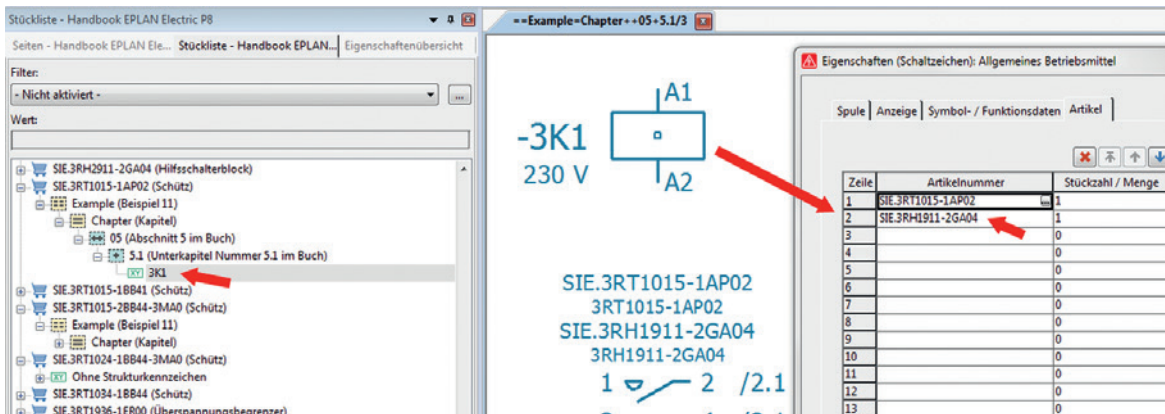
Stückliste - Handbook EPLAN Electric P8

Seiten - Handbook EPLAN Ele... Stückliste - Handbook EPLAN... Eigenschaftenübersicht

Filter:

- Nicht aktiviert -

Wert:

SIE.3RH2911-2GA04 (Hilfsschalterblock)
SIE.3RT1015-1AP02 (Schütz)
Example (Beispiel 11)
Chapter (Kapitel)
05 (Abschnitt 5 im Buch)
5.1 (Unterkapitel Nummer 5.1 im Buch)
3K1
SIE.3RT1015-1BB41 (Schütz)
SIE.3RT1015-2BB44-3MA0 (Schütz)
Example (Beispiel 11)
Chapter (Kapitel)
SIE.3RT1024-1BB44-3MA0 (Schütz)
Ohne Strukturkennzeichen
SIE.3RT1034-1BB44 (Schütz)
SIE.3RT1936-1ER00 (Überspannungsbegrenzer)

==Example=Chapter++05+5.1/3

-3K1
230 V
A1
A2

SIE.3RT1015-1AP02
3RT1015-1AP02
SIE.3RH1911-2GA04
3RH1911-2GA04
1 2 /2.1

Eigenschaften (Schaltzeichen): Allgemeines Betriebsmittel

Spule | Anzeige | Symbol- / Funktionsdaten | Artikel

| Zeile | Artikelnummer | Stückzahl / Menge |
|---|---|---|
| 1 | SIE.3RT1015-1AP02 | 1 |
| 2 | SIE.3RH1911-2GA04 | 1 |
| 3 | | 0 |
| 4 | | 0 |
| 5 | | 0 |
| 6 | | 0 |
| 7 | | 0 |
| 8 | | 0 |
| 9 | | 0 |
| 10 | | 0 |
| 11 | | 0 |
| 12 | | 0 |
| 13 | | 0 |